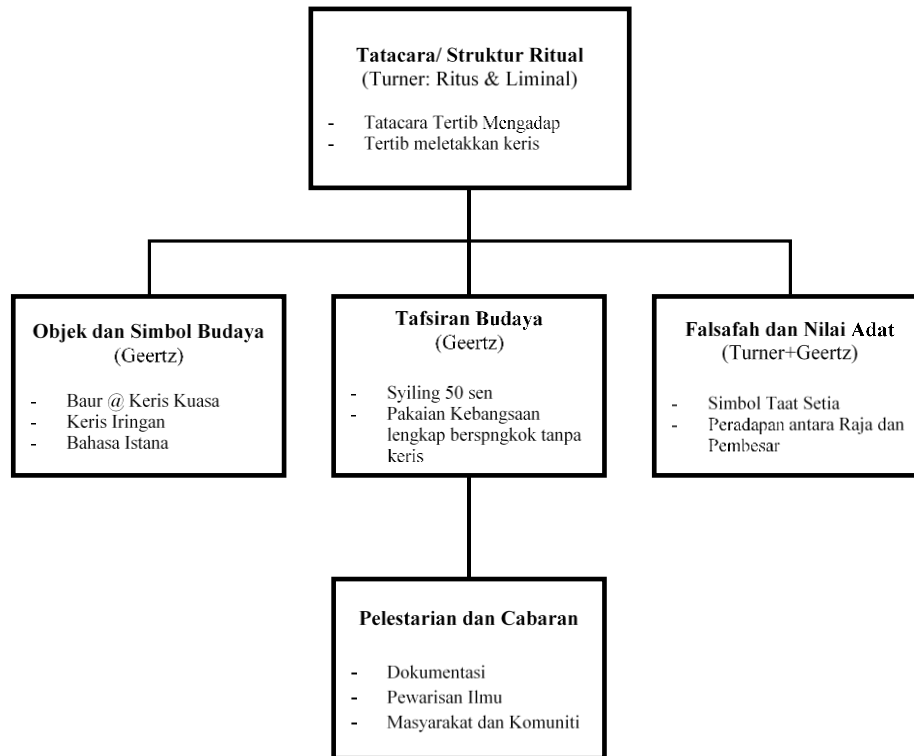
**Tatacara/ Struktur Ritual**
(Turner: Ritus & Liminal)

- Tatacara Tertib Mengadap
- Tertib meletakkan keris

**Objek dan Simbol Budaya**
(Geertz)

- Baur @ Keris Kuasa
- Keris Iringan
- Bahasa Istana

**Tafsiran Budaya**
(Geertz)

- Syiling 50 sen
- Pakaian Kebangsaan lengkap berspngkok tanpa keris

**Falsafah dan Nilai Adat**
(Turner+Geertz)

- Simbol Taat Setia
- Peradapan antara Raja dan Pembesar

**Pelestarian dan Cabaran**

- Dokumentasi
- Pewarisan Ilmu
- Masyarakat dan Komuniti